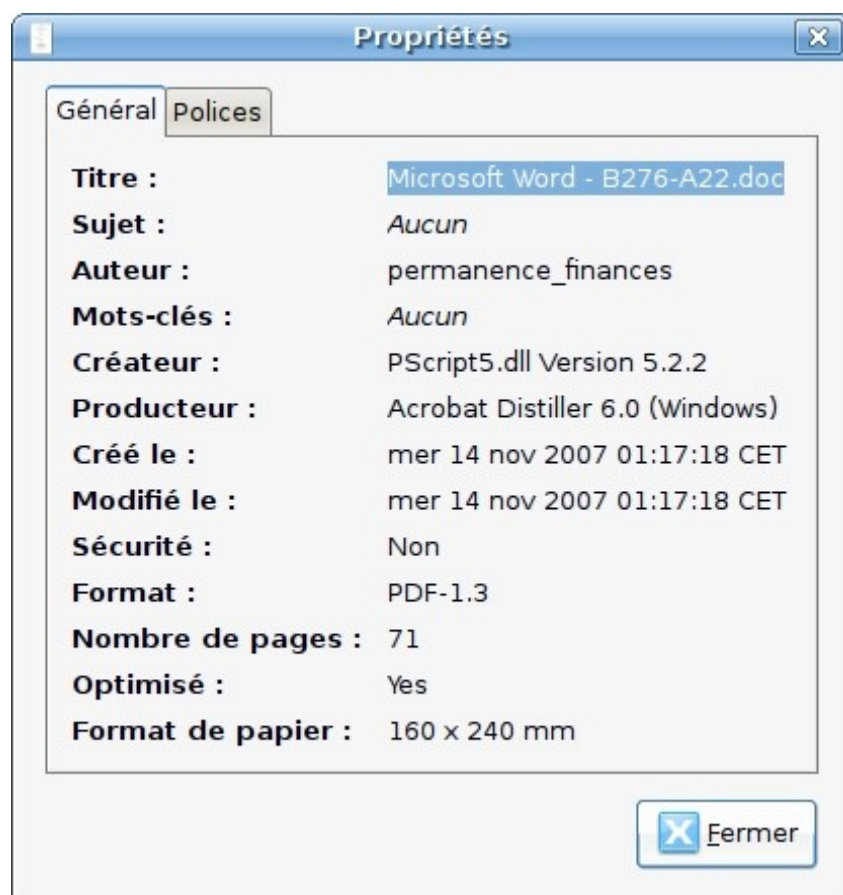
Propriétés

Général Polices

| | |
|---|---|
| Titre : | Microsoft Word - B276-A22.doc |
| Sujet : | Aucun |
| Auteur : | permanence_finances |
| Mots-clés : | Aucun |
| Créateur : | PScript5.dll Version 5.2.2 |
| Producteur : | Acrobat Distiller 6.0 (Windows) |
| Créé le : | mer 14 nov 2007 01:17:18 CET |
| Modifié le : | mer 14 nov 2007 01:17:18 CET |
| Sécurité : | Non |
| Format : | PDF-1.3 |
| Nombre de pages : | 71 |
| Optimisé : | Yes |
| Format de papier : | 160 x 240 mm |

Fermer